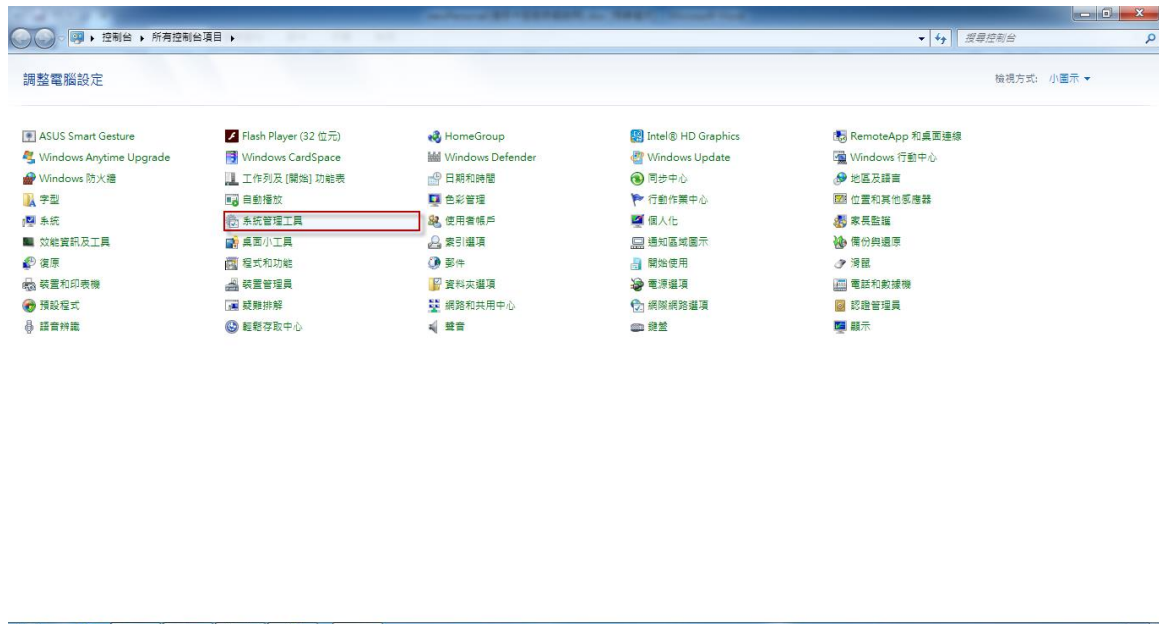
▸ 控制台 ▸ 所有控制台項目 ▸

搜尋控制台

調整電腦設定

檢視方式: 小圖示 ▾

ASUS Smart Gesture
Windows Anytime Upgrade
Windows 防火牆
字型
系統
效能資訊及工具
復原
裝置和印表機
預設程式
語音辨識

Flash Player (32 位元)
Windows CardSpace
工作列及 [開始] 功能表
自動播放
系統管理工具
桌面小工具
程式和功能
裝置管理員
疑難排解
輕鬆存取中心

HomeGroup
Windows Defender
日期和時間
色彩管理
使用者帳戶
索引選項
郵件
資料夾選項
網路和共用中心
聲音

Intel® HD Graphics
Windows Update
同步中心
行動作業中心
個人化
通知區域圖示
開始使用
電源選項
網際網路選項
鍵盤

RemoteApp 和桌面連線
Windows 行動中心
地區及語言
位置和其他感應器
家長監護
備份與還原
滑鼠
電話和數據機
認證管理員
顯示